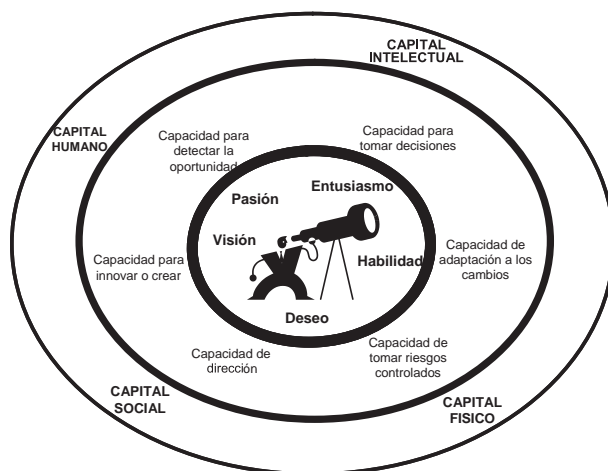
CAPITAL INTELECTUAL

CAPITAL HUMANO

Capacidad para detectar la oportunidad

Capacidad para tomar decisiones

Pasión

Entusiasmo

Visión

Habilidad

Capacidad para innovar o crear

Capacidad de adaptación a los cambios

Deseo

Capacidad de dirección

Capacidad de tomar riesgos controlados

CAPITAL SOCIAL

CAPITAL FISICO